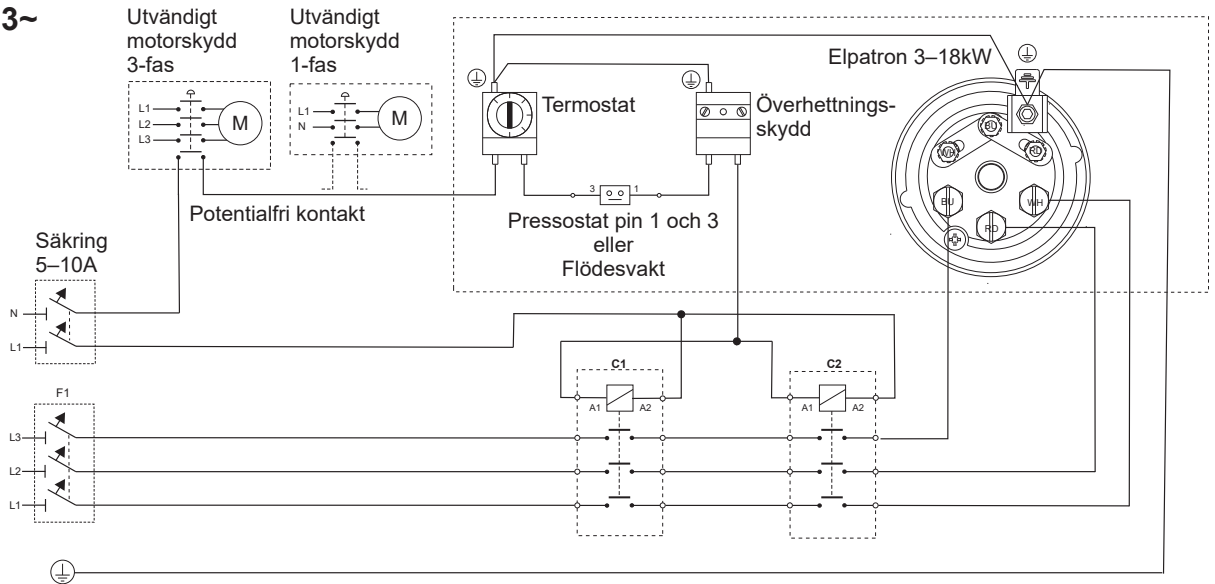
3~

Utvändigt motorskydd 3-fas

Utvändigt motorskydd 1-fas

L1
L2
L3
M

L1
N
M

Termostat

Överhettningsskydd

Elpatron 3–18kW

BU
WH
RD
BU
WH
RD

3
1

Potentialfri kontakt

Pressostat pin 1 och 3 eller Flödesvakt

Säkring 5–10A

N
L1

C1
A1
A2

C2
A1
A2

F1
L3
L2
L1